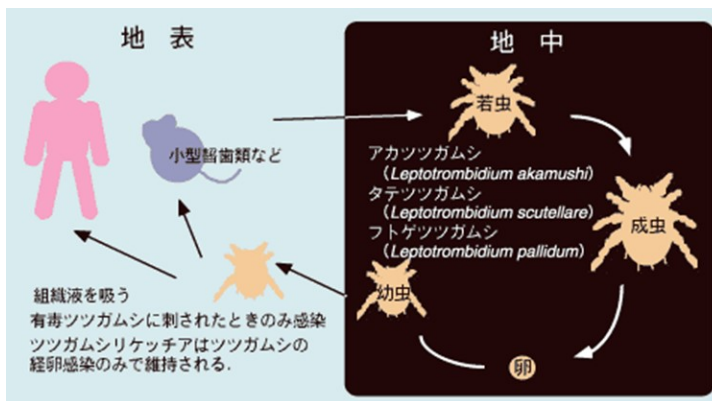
地表

地中

若虫

小型齧歯類など

アカツツガムシ
(*Leptotrombidium akamushi*)
タテツツガムシ
(*Leptotrombidium scutellare*)
フトゲツツガムシ
(*Leptotrombidium pallidum*)

成虫

幼虫

組織液を吸う
有毒ツツガムシに刺されたときのみ感染
ツツガムシリケッチアはツツガムシの
経卵感染のみで維持される.

卵